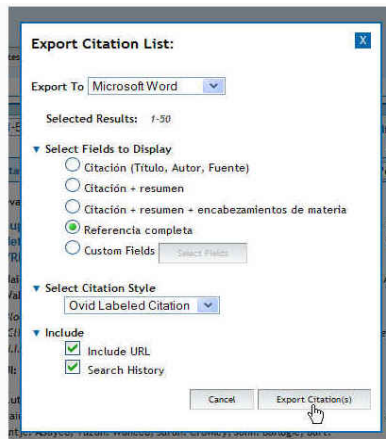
Export Citation List:

X

Export To Microsoft Word

Selected Results: 1-50

Select Fields to Display

Citación (Título, Autor, Fuente)

Citación + resumen

Citación + resumen + encabezamientos de materia

Referencia completa

Custom Fields

Select Fields

Select Citation Style

Ovid Labeled Citation

Include

Include URL

Search History

Cancel

Export Citation(s)